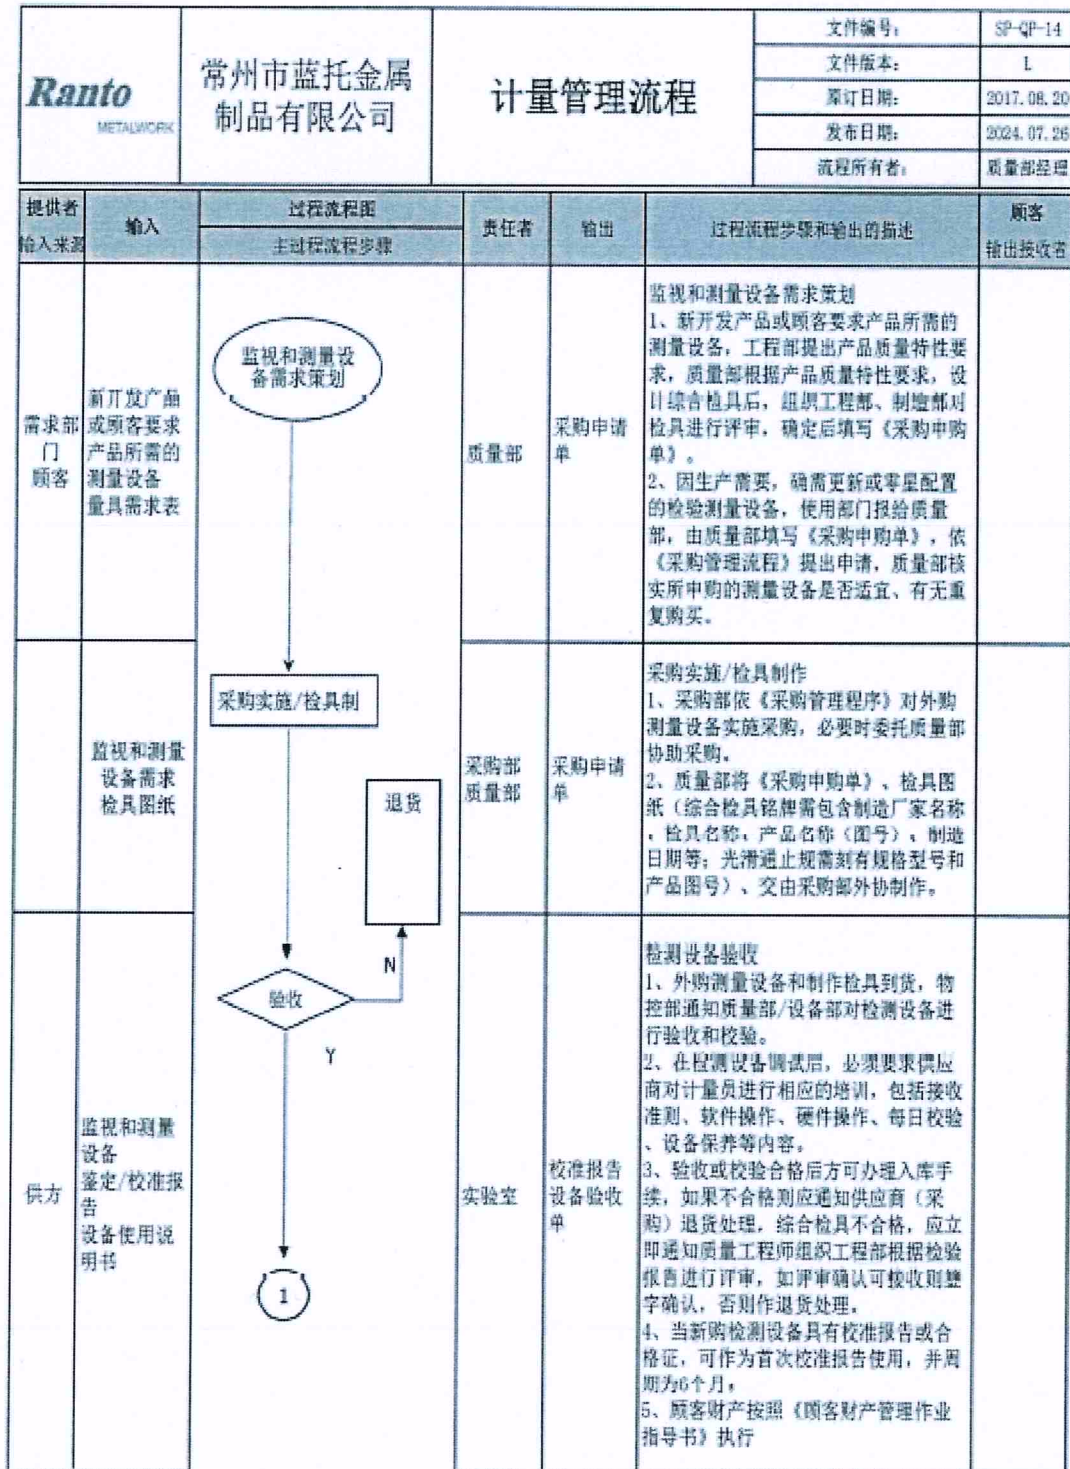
Ranto
METALWORK

常州市蓝托金属制品有限公司

计量管理流程

| 文件编号: | SP-QP-14 |
|---|---|
| 文件版本: | L |
| 原订日期: | 2017.08.20 |
| 发布日期: | 2024.07.26 |
| 流程所有者: | 质量部经理 |

| 提供者 输入来源 | 输入 | 过程流程图 主过程流程步骤 | 责任者 | 输出 | 过程流程步骤和输出的描述 | 顾客 输出接收者 |
|---|---|---|---|---|---|---|
| 需求部门 顾客 | 新开发产品或顾客要求产品所需的测量设备量具需求表 | 监视和测量设备需求策划 | 质量部 | 采购申请单 | 监视和测量设备需求策划<br>1、新开发产品或顾客要求产品所需的测量设备，工程部提出产品质量特性要求，质量部根据产品质量特性要求，设计综合检具后，组织工程部、制造部对检具进行评审，确定后填写《采购申购单》。<br>2、因生产需要，确需更新或零星配置的检验测量设备，使用部门报给质量部，由质量部填写《采购申购单》，依《采购管理流程》提出申请，质量部核实所申购的测量设备是否适宜、有无重复购买。 | |
| | 监视和测量设备需求检具图纸 | 采购实施/检具制 退货 | 采购部 质量部 | 采购申请单 | 采购实施/检具制作<br>1、采购部依《采购管理程序》对外购测量设备实施采购，必要时委托质量部协助采购。<br>2、质量部将《采购申购单》、检具图纸（综合检具铭牌需包含制造厂家名称，检具名称，产品名称（图号），制造日期等；光滑通止规需刻有规格型号和产品图号）、交由采购部外协制作。 | |
| 供方 | 监视和测量设备鉴定/校准报告 设备使用说明书 | 验收 N Y 1 | 实验室 | 校准报告 设备验收单 | 检测设备验收<br>1、外购测量设备和制作检具到货，物控部通知质量部/设备部对检测设备进行验收和校验。<br>2、在检测设备调试后，必须要求供应商对计量员进行相应的培训，包括接收准则、软件操作、硬件操作、每日校验、设备保养等内容。<br>3、验收或校验合格后方可办理入库手续，如果不合格则应通知供应商（采购）退货处理，综合检具不合格，应立即通知质量工程师组织工程部根据检验报告进行评审，如评审确认可接收则签字确认，否则作退货处理。<br>4、当新购检测设备具有校准报告或合格证，可作为首次校准报告使用，并周期为6个月。<br>5、顾客财产按照《顾客财产管理作业指导书》执行 | |